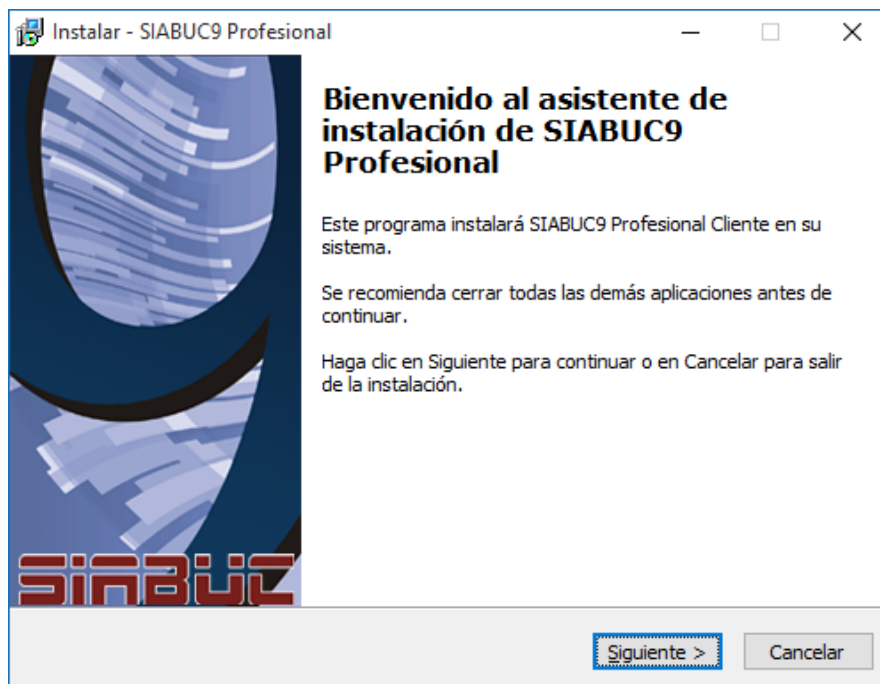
Instalar - SIABUC9 Profesional

SIABUC

Bienvenido al asistente de instalación de SIABUC9 Profesional

Este programa instalará SIABUC9 Profesional Cliente en su sistema.

Se recomienda cerrar todas las demás aplicaciones antes de continuar.

Haga clic en Siguiente para continuar o en Cancelar para salir de la instalación.

Siguiente >
Cancelar